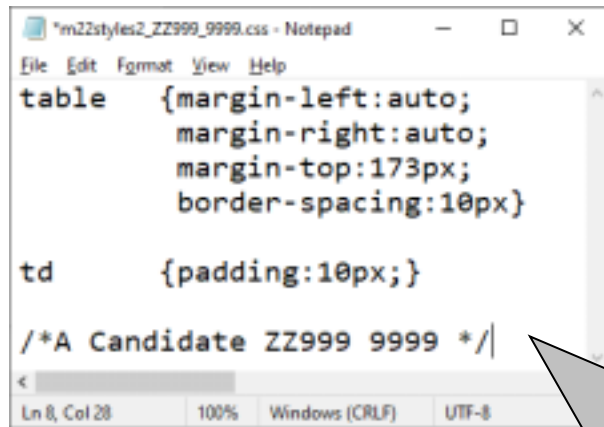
*m22styles2_ZZ999_9999.css - Notepad

File Edit Format View Help

table {margin-left:auto;
margin-right:auto;
margin-top:173px;
border-spacing:10px}

td {padding:10px;}

/*A Candidate ZZ999 9999 */

Ln 8, Col 28 100% Windows (CRLF) UTF-8